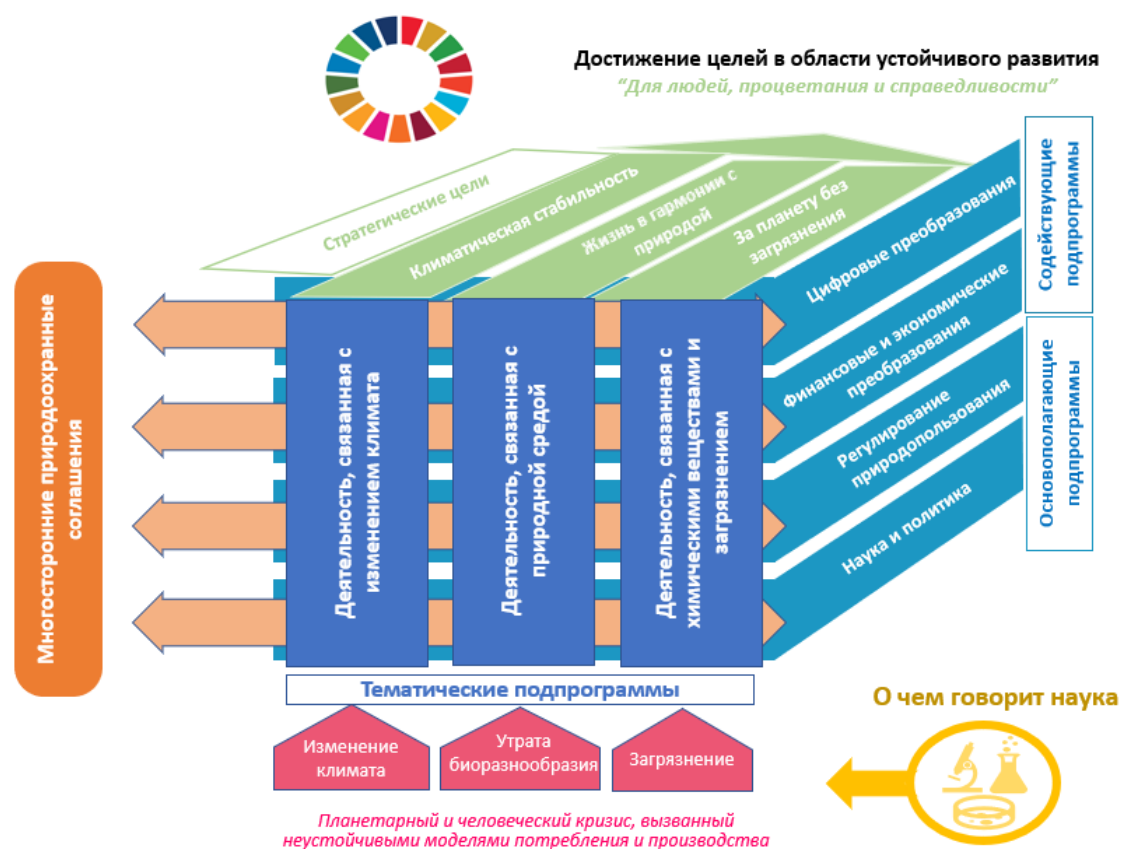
Достижение целей в области устойчивого развития
"Для людей, процветания и справедливости"

Стратегические цели

Климатическая стабильность

Жизнь в гармонии с природой

За планету без загрязнения

Содействующие подпрограммы

Цифровые преобразования

Финансовые и экономические преобразования

Основополагающие подпрограммы

Регулирование природопользования

Наука и политика

Многосторонние природоохранные соглашения

Деятельность, связанная с изменением климата

Деятельность, связанная с природной средой

Деятельность, связанная с химическими веществами и загрязнением

Тематические подпрограммы

Изменение климата

Утрата биоразнообразия

Загрязнение

О чем говорит наука

Планетарный и человеческий кризис, вызванный неустойчивыми моделями потребления и производства